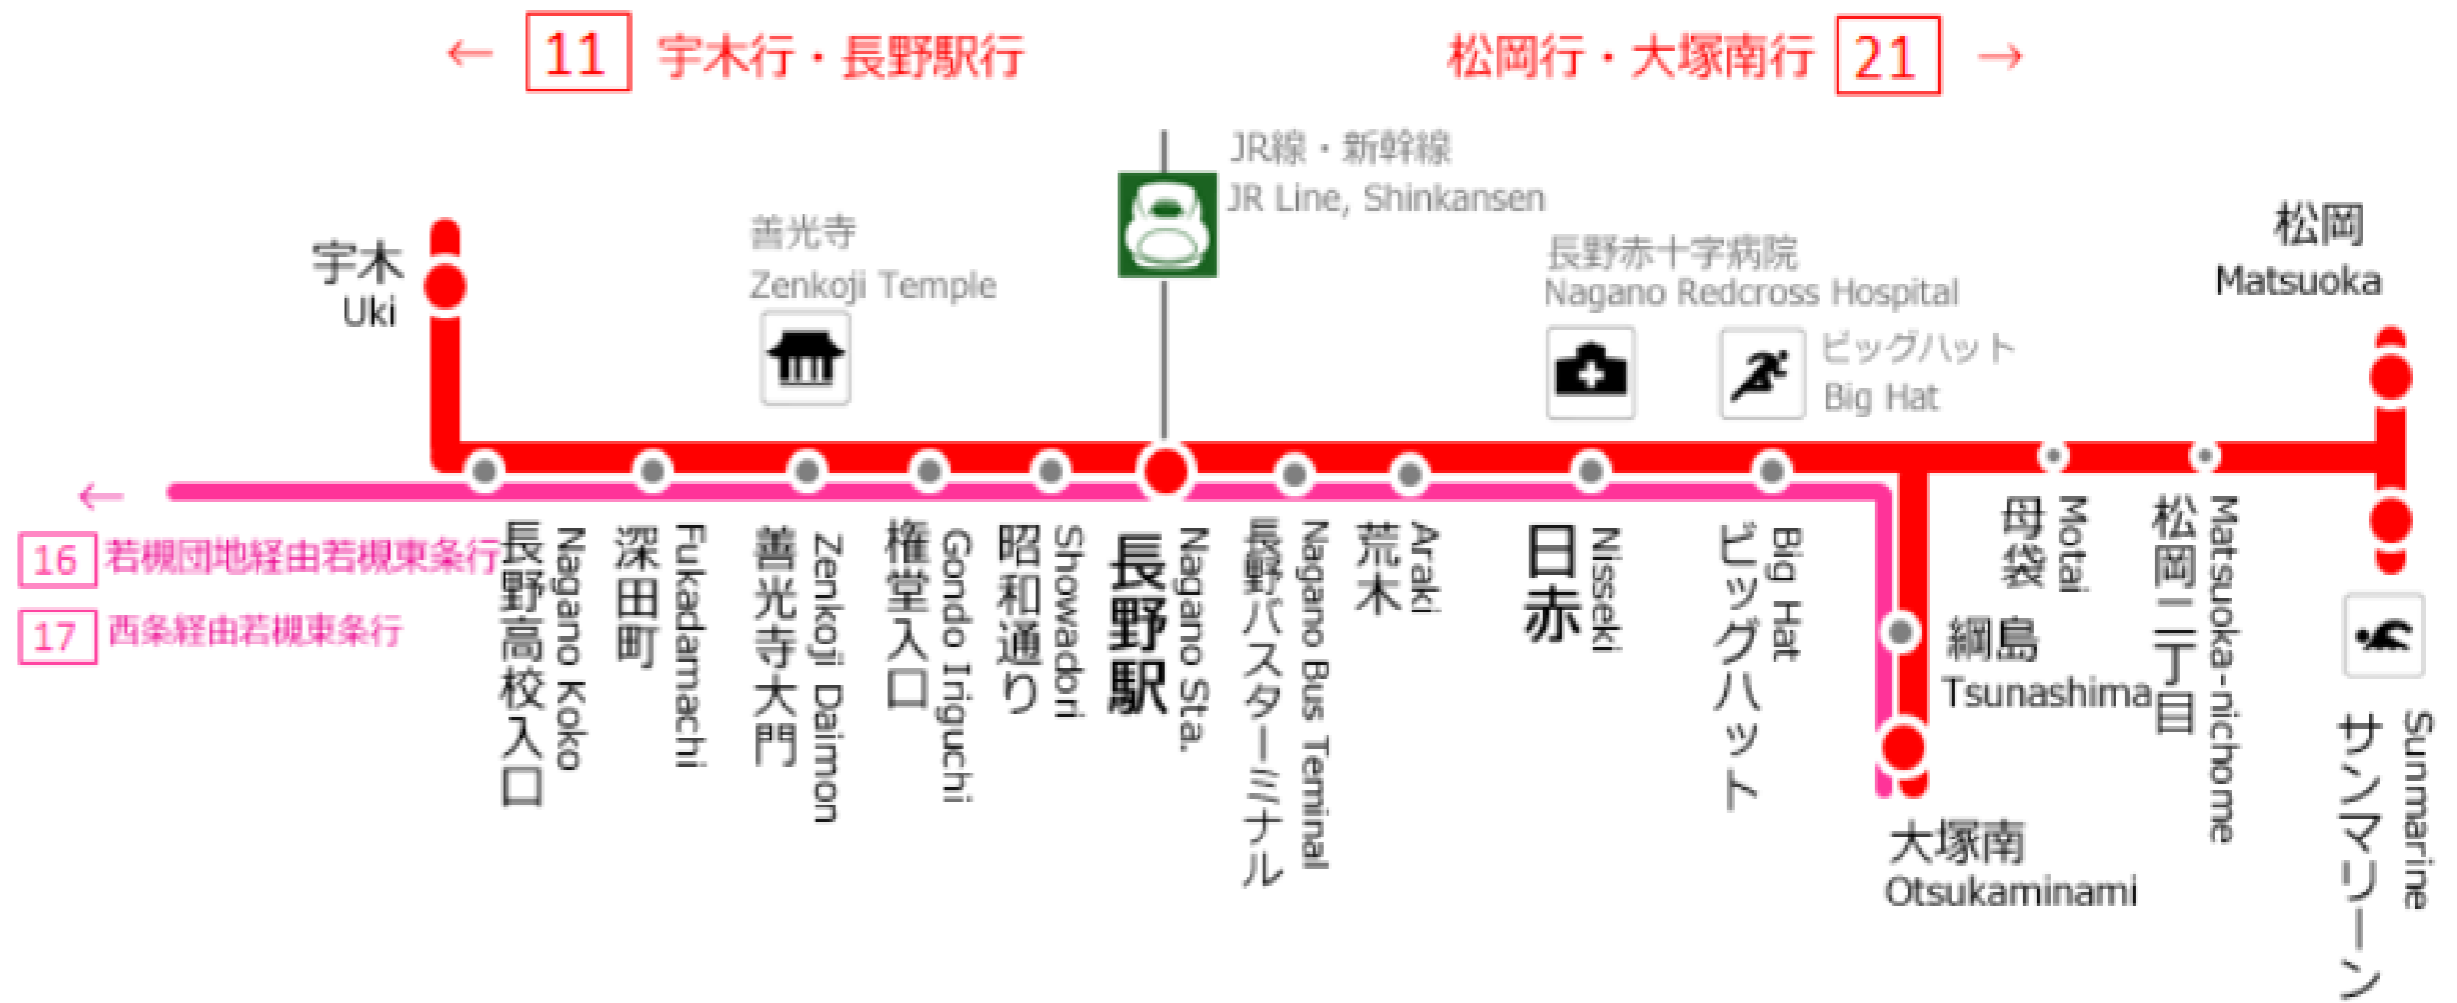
← 11 宇木行・長野駅行

松岡行・大塚南行 21 →

JR線・新幹線
JR Line, Shinkansen

善光寺
Zenkoji Temple

長野赤十字病院
Nagano Redcross Hospital

ビッグハット
Big Hat

宇木
Uki

松岡
Matsuoka

←

16 若槻団地経由若槻東条行

17 西条経由若槻東条行

長野高校入口
Nagano Koko

深田町
Fukadamachi

善光寺大門
Zenkoji Daimon

権堂入口
Gondo Iriguchi

昭和通り
Showadori

長野駅
Nagano Sta.

長野バスターミナル
Nagano Bus Terminal

荒木
Araki

日赤
Nisseki

ビッグハット
Big Hat

母袋
Motai

松岡二丁目
Matsuoka-nichome

綱島
Tsunashima

大塚南
Otsukaminami

サンマリーン
Sunmarine